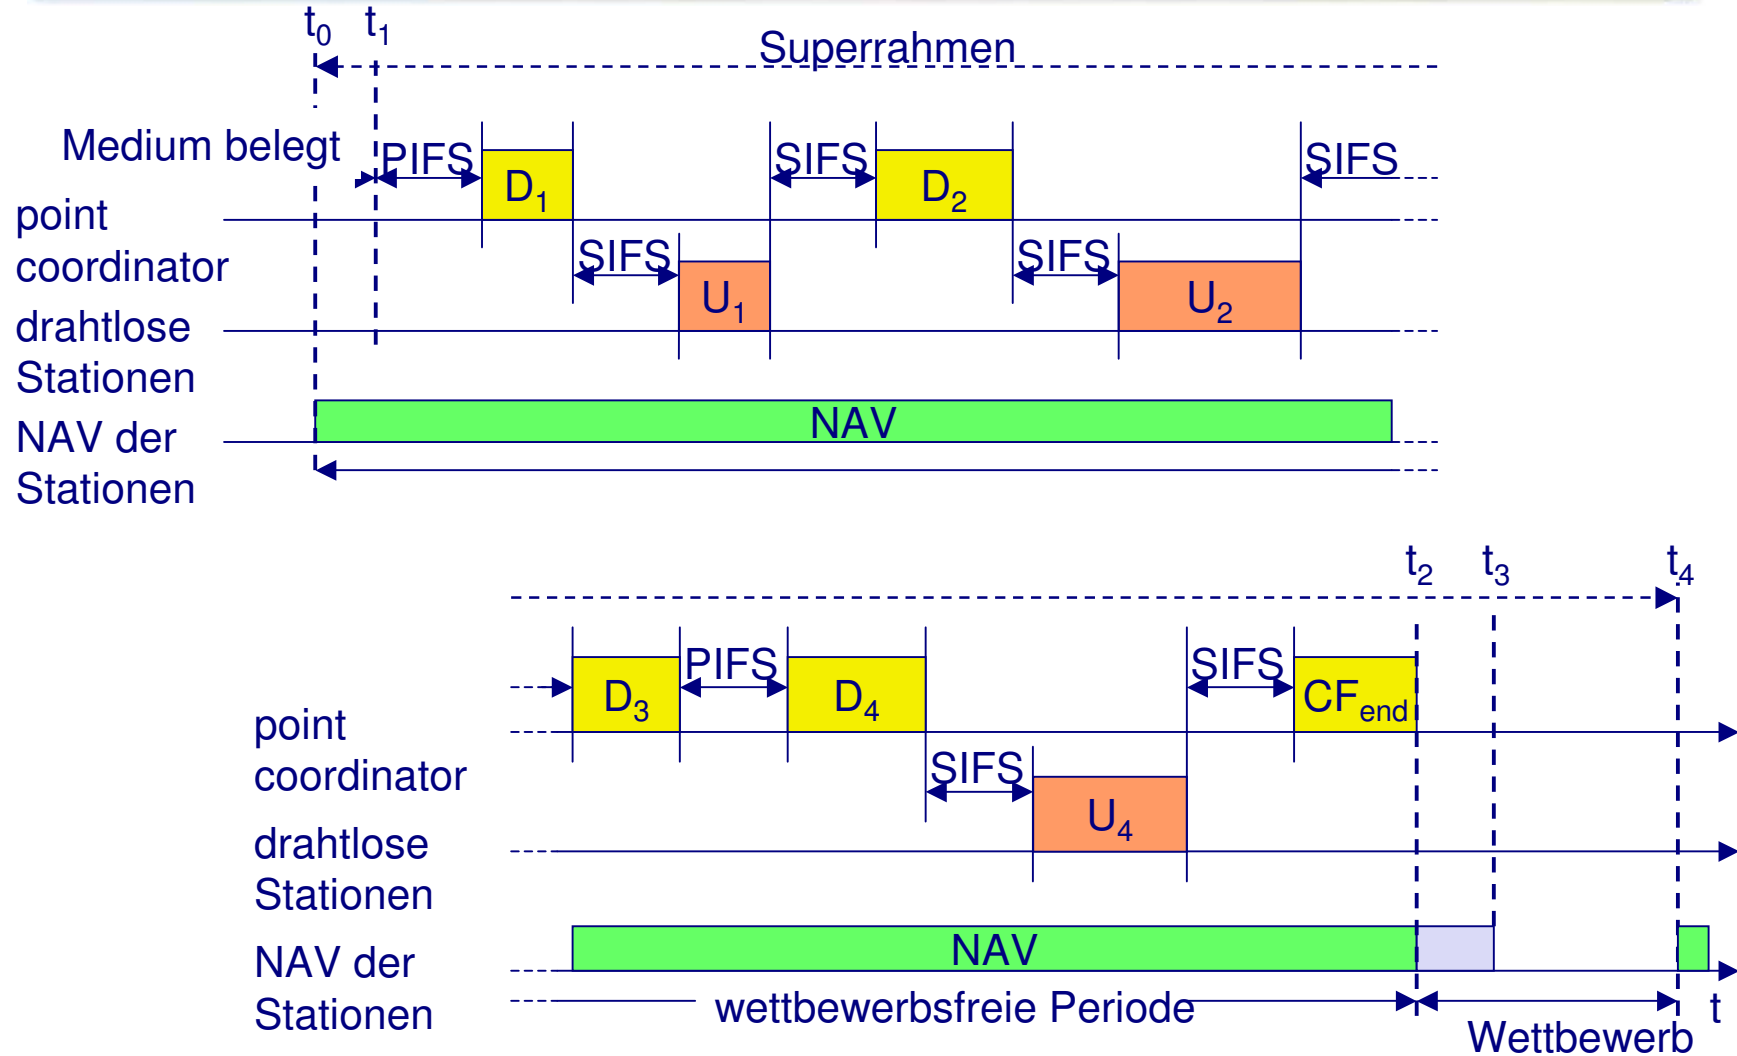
$t_0$ $t_1$

Superrahmen

Medium belegt

PIFS

$D_1$

SIFS

$D_2$

SIFS

point coordinator

SIFS

$U_1$

SIFS

$U_2$

drahtlose Stationen

NAV der Stationen

NAV

$t_2$ $t_3$ $t_4$

$D_3$

PIFS

$D_4$

SIFS

$CF_{end}$

point coordinator

SIFS

$U_4$

drahtlose Stationen

NAV der Stationen

NAV

wettbewerbsfreie Periode

Wettbewerb

t